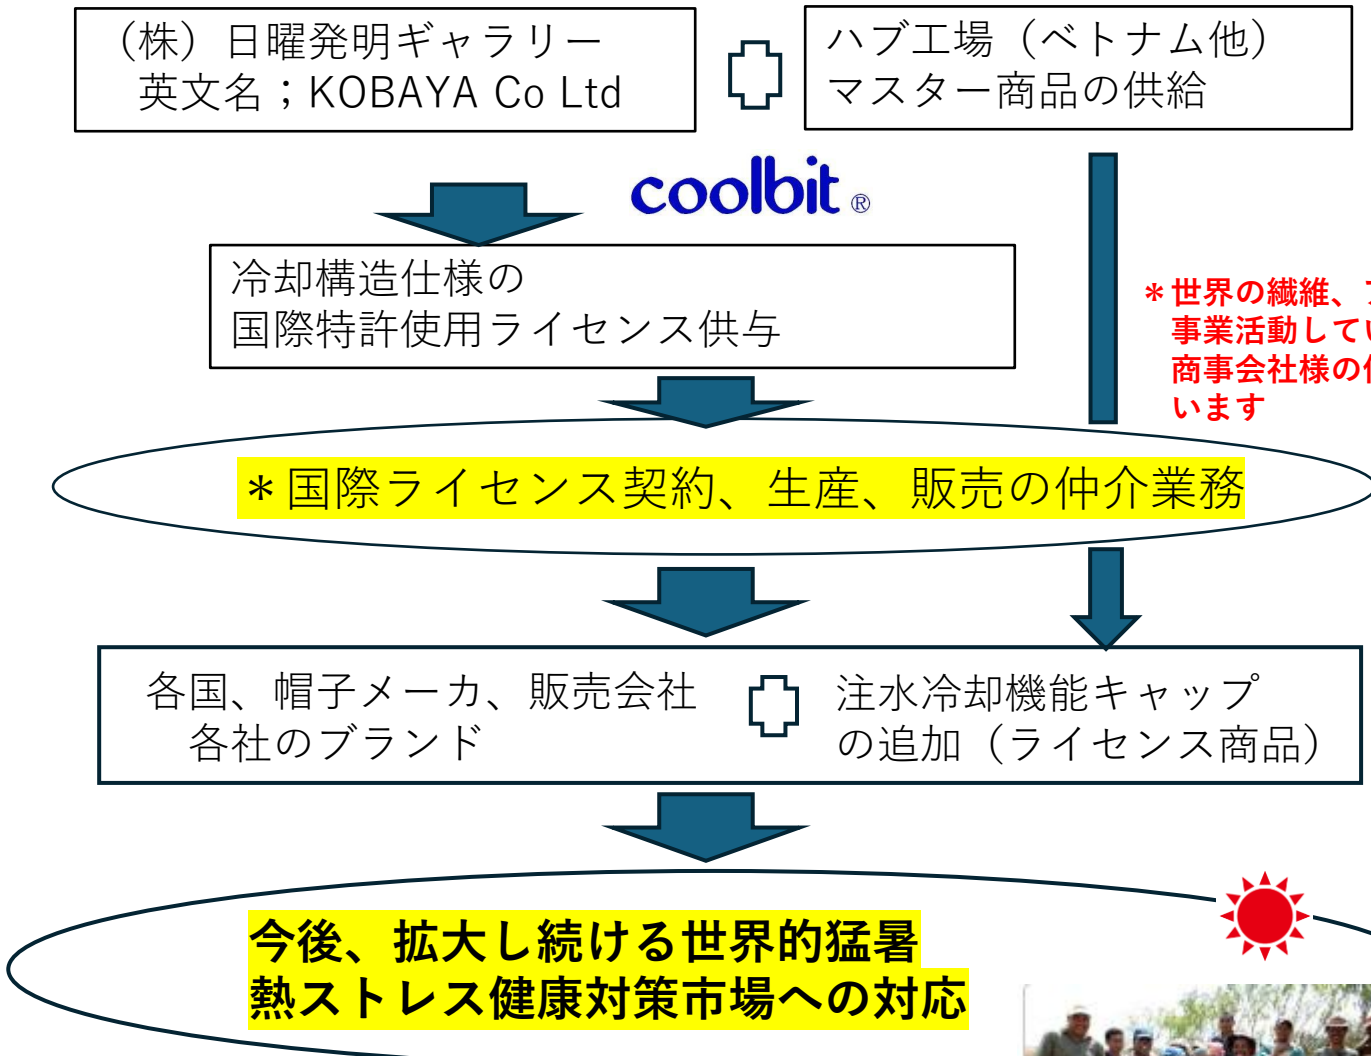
（株）日曜発明ギャラリー
英文名；KOBAYA Co Ltd

ハブ工場（ベトナム他）
マスター商品の供給

coolbit®

冷却構造仕様の
国際特許使用ライセンス供与

＊世界の繊維、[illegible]
事業活動して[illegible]
商事会社様の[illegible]
います

＊国際ライセンス契約、生産、販売の仲介業務

各国、帽子メーカ、販売会社
各社のブランド

注水冷却機能キャップ
の追加（ライセンス商品）

今後、拡大し続ける世界的猛暑
熱ストレス健康対策市場への対応